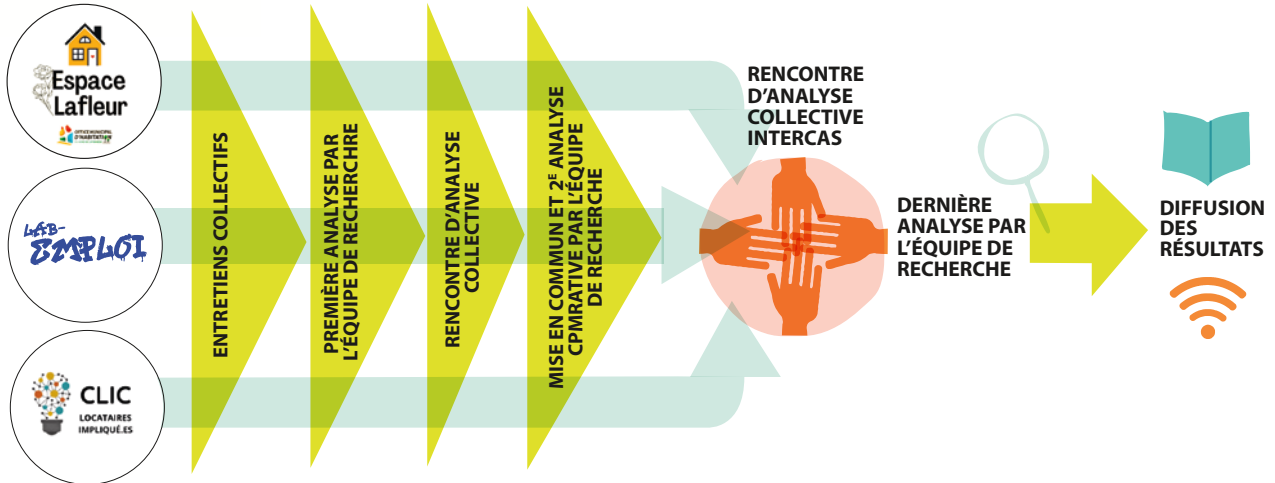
Espace Lafleur

OFFICE MUNICIPAL D'HABITATION

LAB-EMPLOI

CLIC
LOCATAIRES IMPLIQUÉ.ES

ENTRETIENS COLLECTIFS

PREMIÈRE ANALYSE PAR L'ÉQUIPE DE RECHERCHE

RENCONTRE D'ANALYSE COLLECTIVE

MISE EN COMMUN ET 2$^{E}$ ANALYSE CPMRATIVE PAR L'ÉQUIPE DE RECHERCHE

RENCONTRE D'ANALYSE COLLECTIVE INTERCAS

DERNIÈRE ANALYSE PAR L'ÉQUIPE DE RECHERCHE

DIFFUSION DES RÉSULTATS